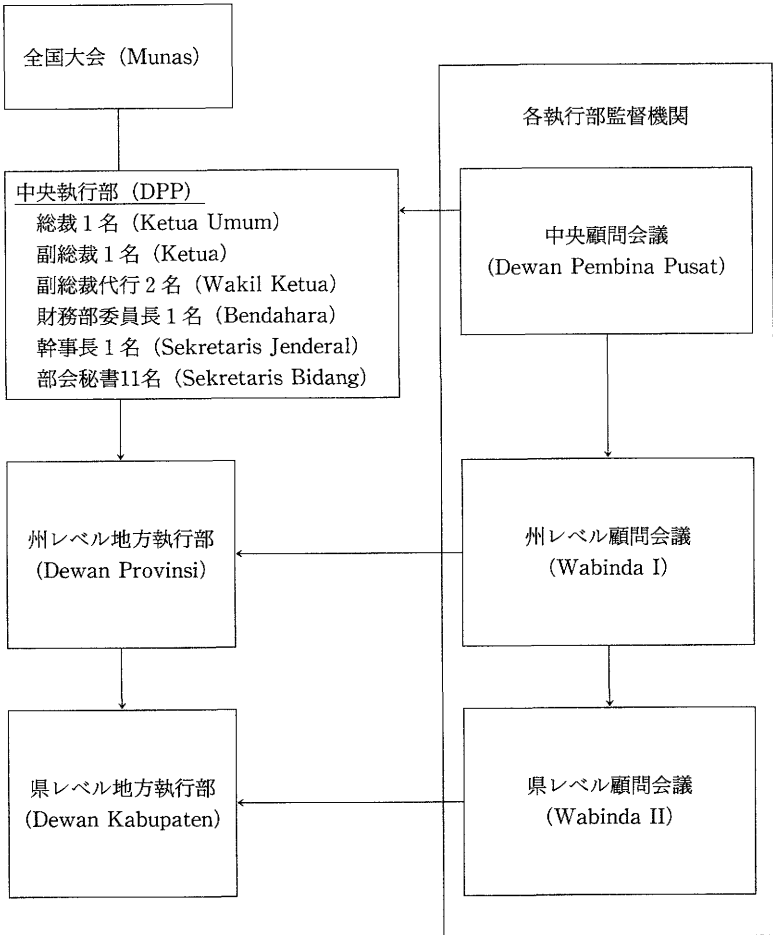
全国大会（Munas）

各執行部監督機関

中央執行部（DPP）
総裁１名（Ketua Umum）
副総裁１名（Ketua）
副総裁代行２名（Wakil Ketua）
財務部委員長１名（Bendahara）
幹事長１名（Sekretaris Jenderal）
部会秘書11名（Sekretaris Bidang）

中央顧問会議
(Dewan Pembina Pusat)

州レベル地方執行部
(Dewan Provinsi)

州レベル顧問会議
(Wabinda I)

県レベル地方執行部
(Dewan Kabupaten)

県レベル顧問会議
(Wabinda II)